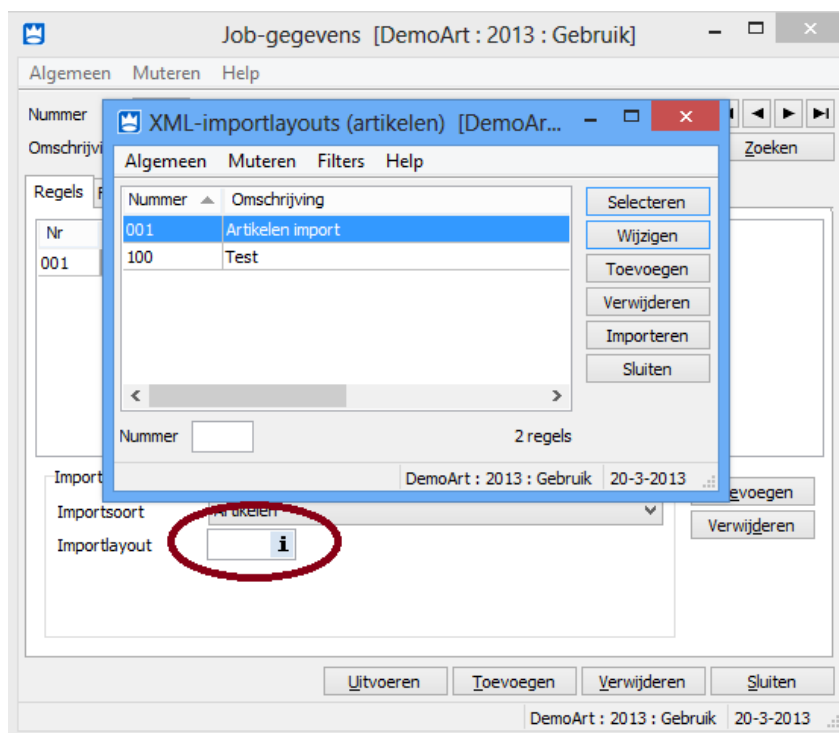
Job-gegevens [DemoArt : 2013 : Gebruik]

Algemeen Muteren Help

Nummer

Omschrijvi

Zoeken

Regels F

Nr

001

XML-importlayouts (artikelen) [DemoAr...

Algemeen Muteren Filters Help

| Nummer | Omschrijving |
|---|---|
| 001 | Artikelen import |
| 100 | Test |

Selecteren
Wijzigen
Toevoegen
Verwijderen
Importeren
Sluiten

Nummer

2 regels

DemoArt : 2013 : Gebruik 20-3-2013

Import

Importsoort Artikelen

Importlayout

evoegen

Verwijderen

Uitvoeren Toevoegen Verwijderen Sluiten

DemoArt : 2013 : Gebruik 20-3-2013